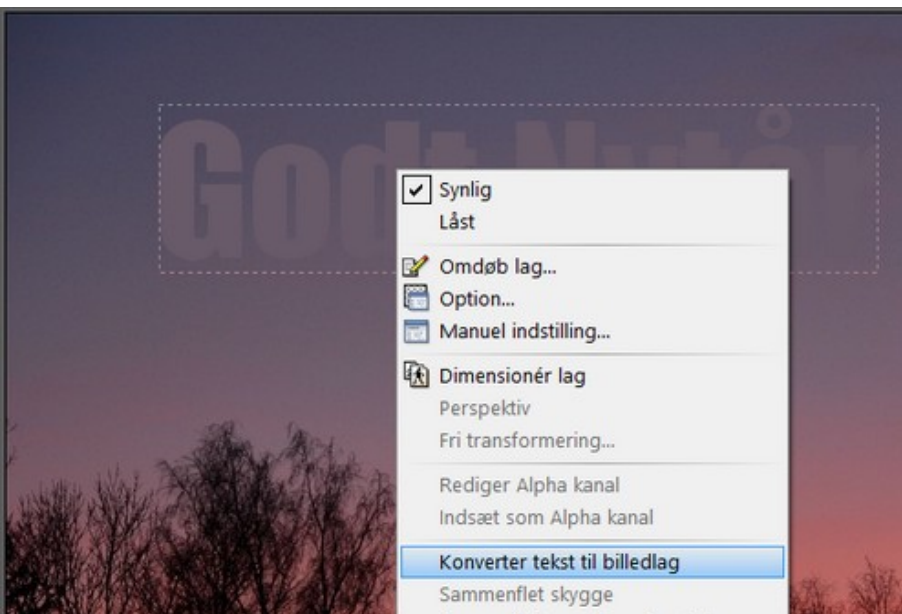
Godt Nytår

Synlig
Låst
Omdøb lag...
Option...
Manuel indstilling...
Dimensionér lag
Perspektiv
Fri transformering...
Rediger Alpha kanal
Indsæt som Alpha kanal
Konverter tekst til billedlag
Sammenflet skygge